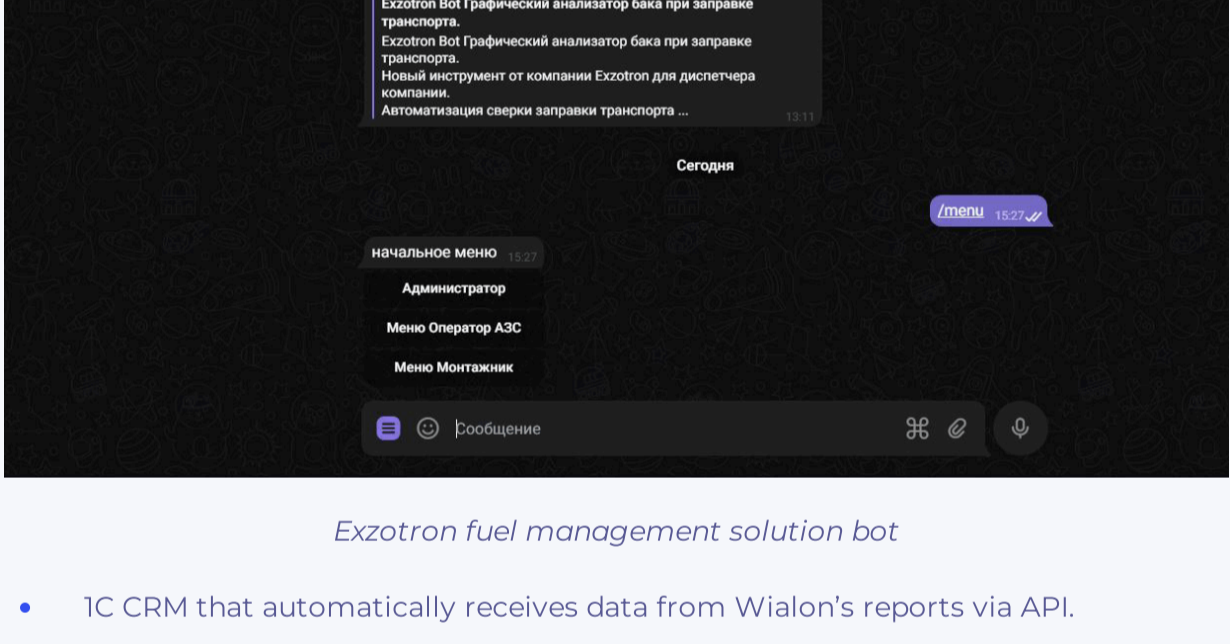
Exzotron Bot Графический анализатор бака при заправке транспорта.
Exzotron Bot Графический анализатор бака при заправке транспорта.
Новый инструмент от компании Exzotron для диспетчера компании.
Автоматизация сверки заправки транспорта ...
13:11

Сегодня

/menu 15:27

начальное меню 15:27

Администратор

Меню Оператор АЗС

Меню Монтажник

Сообщение

Exzotron fuel management solution bot

• 1C CRM that automatically receives data from Wialon's reports via API.